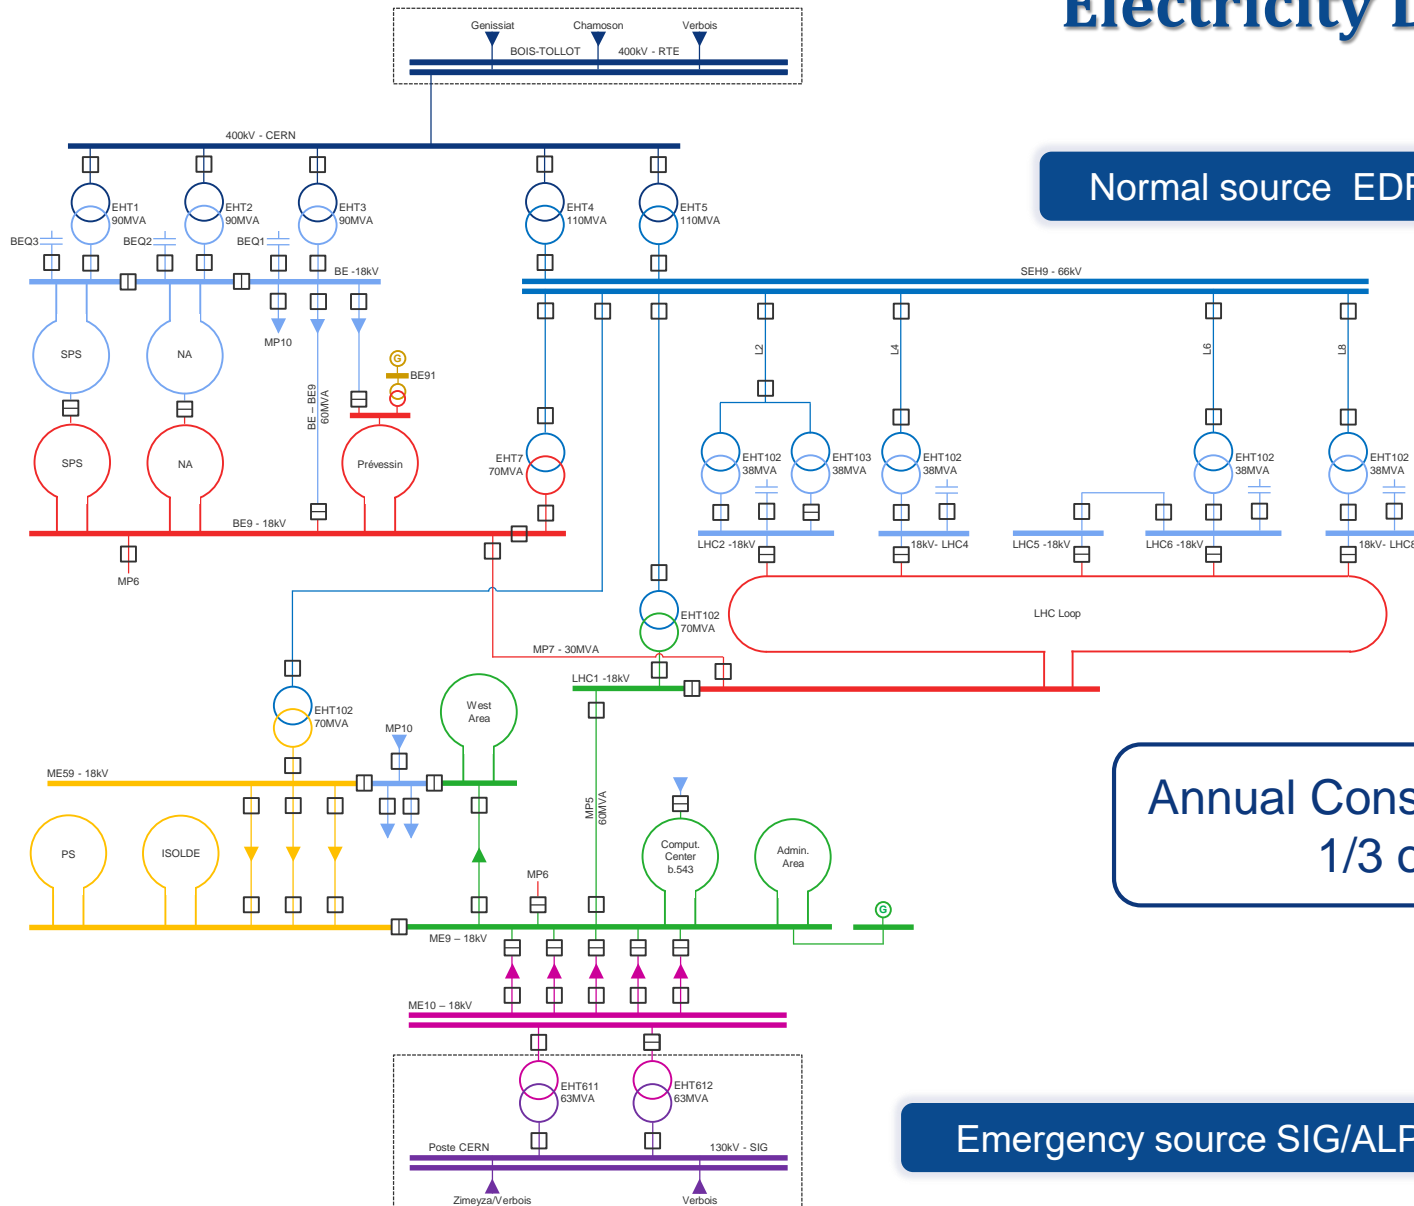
Electricity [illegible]

Genissiat
Chamoson
Verbois
BOIS-TOLLOT
400kV - RTE

400kV - CERN

Normal source EDF

EHT1 90MVA
EHT2 90MVA
EHT3 90MVA
EHT4 110MVA
EHT5 110MVA
BEQ3
BEQ2
BEQ1
BE -18kV
SEH9 - 66kV
MP10
SPS
NA
SPS
NA
BE – BE9 60MVA
BE91
Prévessin
L2
L4
L6
L8
EHT7 70MVA
EHT102 38MVA
EHT103 38MVA
EHT102 38MVA
EHT102 38MVA
EHT102 38MVA
BE9 - 18kV
MP6
LHC2 -18kV
18kV- LHC4
LHC5 -18kV
LHC6 -18kV
18kV- LHC8
EHT102 70MVA
LHC Loop
MP7 - 30MVA
LHC1 -18kV
EHT102 70MVA
West Area
MP10
ME59 - 18kV

Annual Cons
1/3 c

MP5 60MVA
PS
ISOLDE
Comput. Center b.543
Admin. Area
MP6
ME9 – 18kV
ME10 – 18kV
EHT611 63MVA
EHT612 63MVA
Poste CERN
130kV - SIG
Zimeyza/Verbois
Verbois

Emergency source SIG/ALP